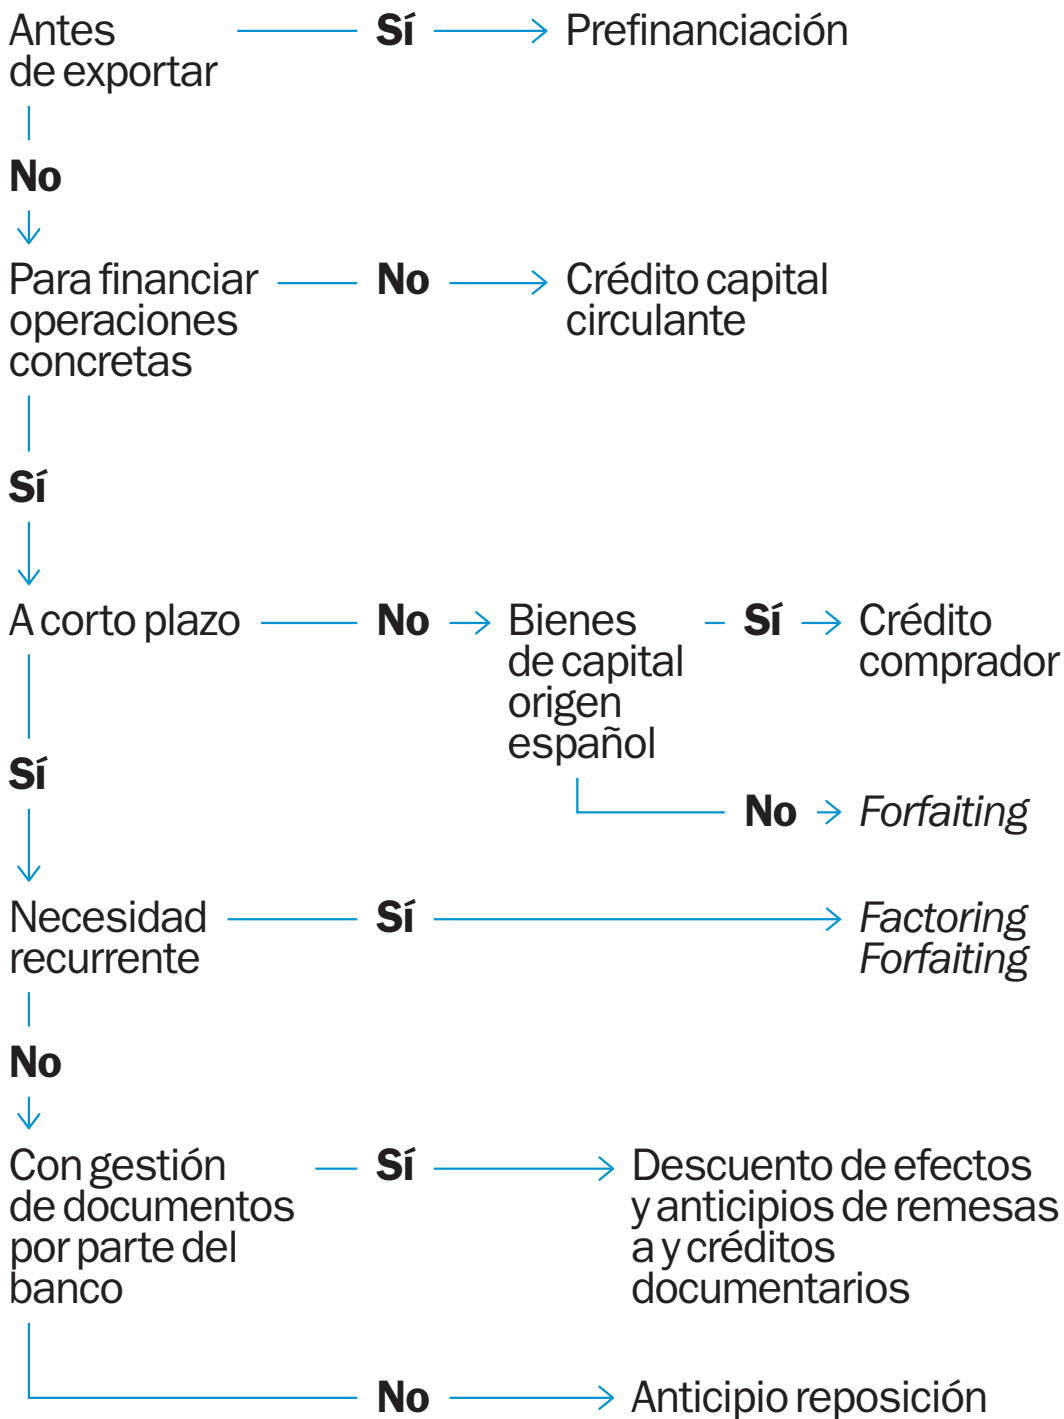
Antes de exportar — Sí → Prefinanciación

No

Para financiar operaciones concretas — No → Crédito capital circulante

Sí

A corto plazo — No → Bienes de capital origen español — Sí → Crédito comprador

No → *Forfaiting*

Sí

Necesidad recurrente — Sí → *Factoring* *Forfaiting*

No

Con gestión de documentos por parte del banco — Sí → Descuento de efectos y anticipios de remesas a y créditos documentarios

No → Anticipio reposición